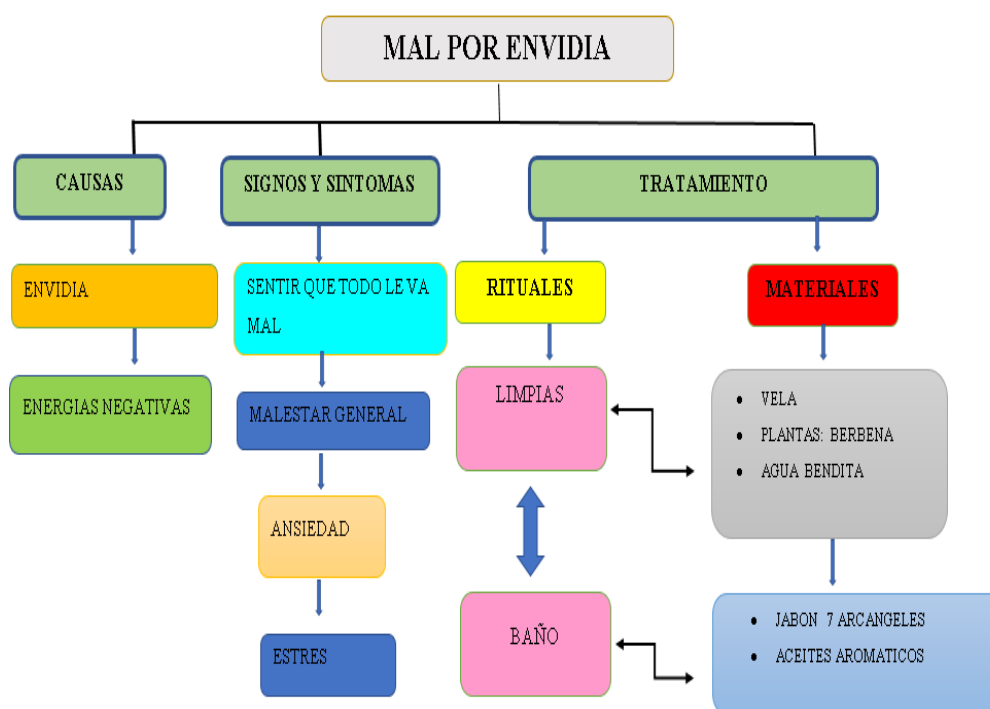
MAL POR ENVIDIA

CAUSAS

ENVIDIA

ENERGIAS NEGATIVAS

SIGNOS Y SINTOMAS

SENTIR QUE TODO LE VA MAL

MALESTAR GENERAL

ANSIEDAD

ESTRES

TRATAMIENTO

RITUALES

LIMPIAS

BAÑO

MATERIALES

- VELA
- PLANTAS: BERBENA
- AGUA BENDITA

- JABON 7 ARCANGELES
- ACEITES AROMATICOS